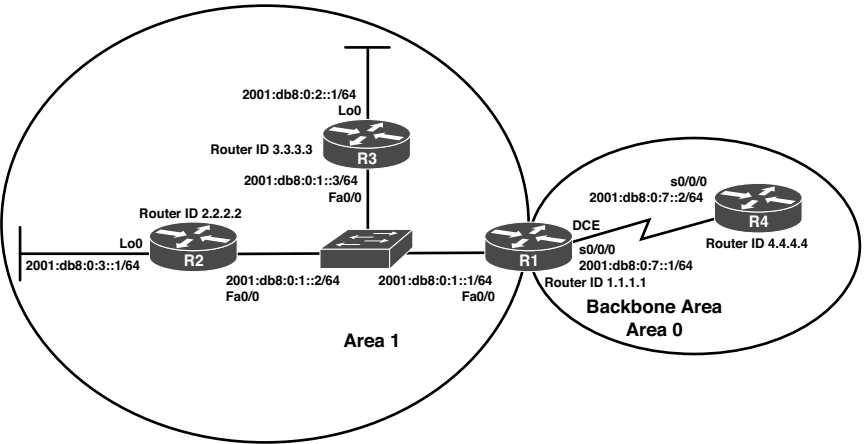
2001:db8:0:2::1/64
Lo0
Router ID 3.3.3.3
R3
2001:db8:0:1::3/64
Fa0/0
Router ID 2.2.2.2
Lo0
R2
2001:db8:0:3::1/64
2001:db8:0:1::2/64
Fa0/0
2001:db8:0:1::1/64
Fa0/0
R1
DCE
s0/0/0
2001:db8:0:7::2/64
R4
Router ID 4.4.4.4
s0/0/0
2001:db8:0:7::1/64
Router ID 1.1.1.1
Area 1
Backbone Area
Area 0